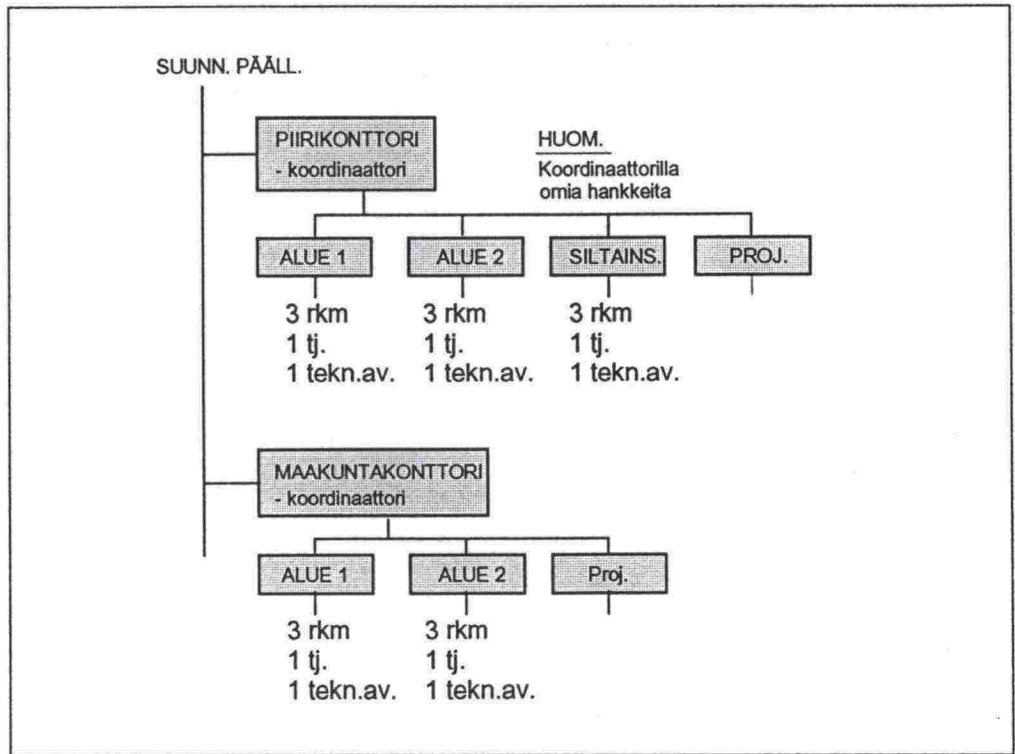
SUUNN. PÄÄLL.

PIIRIKONTTORI
- koordinaattori

HUOM.
Koordinaattorilla omia hankkeita

ALUE 1
3 rkm
1 tj.
1 tekn.av.

ALUE 2
3 rkm
1 tj.
1 tekn.av.

SILTAINS.
3 rkm
1 tj.
1 tekn.av.

PROJ.

MAAKUNTAKONTTORI
- koordinaattori

ALUE 1
3 rkm
1 tj.
1 tekn.av.

ALUE 2
3 rkm
1 tj.
1 tekn.av.

Proj.